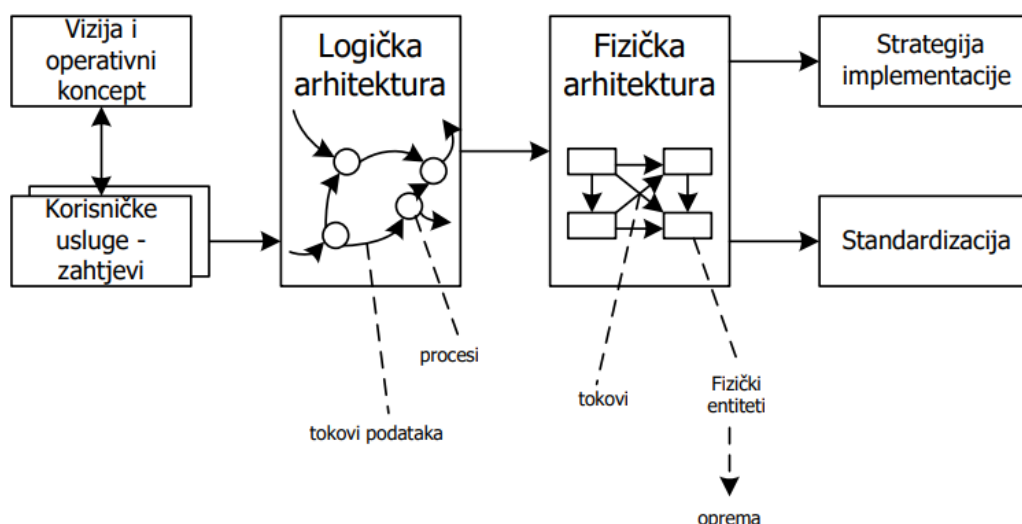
Vizija i operativni koncept

Korisničke usluge - zahtjevi

Logička arhitektura

procesi

tokovi podataka

Fizička arhitektura

tokovi

Fizički entiteti

oprema

Strategija implementacije

Standardizacija